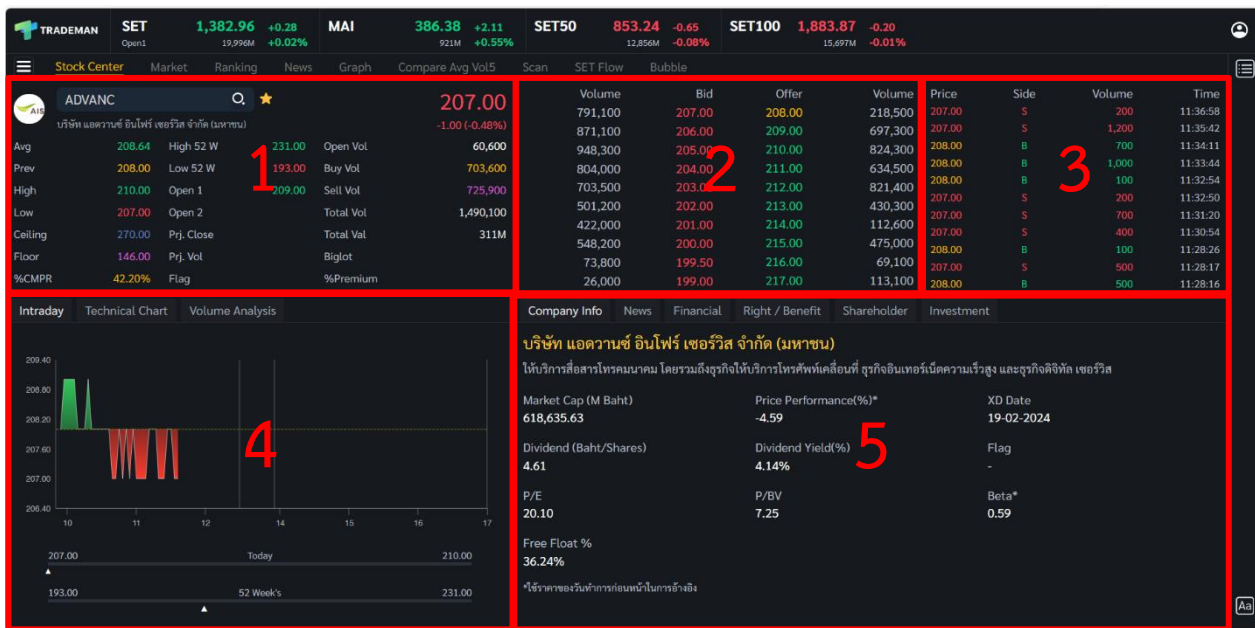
TRADEMAN SET Open1 1,382.96 +0.28 19,996M +0.02% MAI 386.38 +2.11 921M +0.55% SET50 853.24 -0.65 12,856M -0.08% SET100 1,883.87 -0.20 15,697M -0.01%

Stock Center Market Ranking News Graph Compare Avg Vol5 Scan SET Flow Bubble

ADVANC 207.00
บริษัท แอดวานซ์ อินโฟร์ เซอร์วิส จำกัด (มหาชน) -1.00 (-0.48%)

| Avg | 208.64 | High 52 W | 231.00 | Open Vol | 60,600 |
|---|---|---|---|---|---|
| Prev | 208.00 | Low 52 W | 193.00 | Buy Vol | 703,600 |
| High | 210.00 | Open 1 | 209.00 | Sell Vol | 725,900 |
| Low | 207.00 | Open 2 | | Total Vol | 1,490,100 |
| Ceiling | 270.00 | Prj. Close | | Total Val | 311M |
| Floor | 146.00 | Prj. Vol | | Biglot | |
| %CMPR | 42.20% | Flag | | %Premium | |

1

| Volume | Bid | Offer | Volume |
|---|---|---|---|
| 791,100 | 207.00 | 208.00 | 218,500 |
| 871,100 | 206.00 | 209.00 | 697,300 |
| 948,300 | 205.00 | 210.00 | 824,300 |
| 804,000 | 204.00 | 211.00 | 634,500 |
| 703,500 | 203.00 | 212.00 | 821,400 |
| 501,200 | 202.00 | 213.00 | 430,300 |
| 422,000 | 201.00 | 214.00 | 112,600 |
| 548,200 | 200.00 | 215.00 | 475,000 |
| 73,800 | 199.50 | 216.00 | 69,100 |
| 26,000 | 199.00 | 217.00 | 113,100 |

2

| Price | Side | Volume | Time |
|---|---|---|---|
| 207.00 | S | 200 | 11:36:58 |
| 207.00 | S | 1,200 | 11:35:42 |
| 208.00 | B | 700 | 11:34:11 |
| 208.00 | B | 1,000 | 11:33:44 |
| 208.00 | B | 100 | 11:32:54 |
| 207.00 | S | 200 | 11:32:50 |
| 207.00 | S | 700 | 11:31:20 |
| 207.00 | S | 400 | 11:30:54 |
| 208.00 | B | 100 | 11:28:26 |
| 207.00 | S | 500 | 11:28:17 |
| 208.00 | B | 500 | 11:28:16 |

3

Intraday Technical Chart Volume Analysis

209.40 208.80 208.20 207.60 207.00 206.40
10 11 12 14 17 13 15 16
4
207.00 Today 210.00
193.00 52 Week's 231.00

Company Info News Financial Right / Benefit Shareholder Investment

บริษัท แอดวานซ์ อินโฟร์ เซอร์วิส จำกัด (มหาชน)
ให้บริการสื่อสารโทรคมนาคม โดยรวมถึงธุรกิจให้บริการโทรศัพท์เคลื่อนที่ ธุรกิจอินเทอร์เน็ตความเร็วสูง และธุรกิจดิจิทัล เซอร์วิส

Market Cap (M Baht)
618,635.63
Price Performance(%)*
-4.59
XD Date
19-02-2024
Dividend (Baht/Shares)
4.61
Dividend Yield(%)
4.14%
Flag
-
P/E
20.10
P/BV
7.25
Beta*
0.59
Free Float %
36.24%
5
*ใช้ราคาของวันทำการก่อนหน้าในการอ้างอิง

Aa